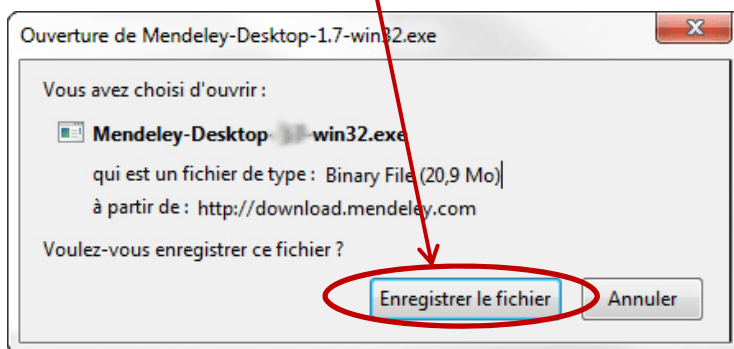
Ouverture de Mendeley-Desktop-1.7-win32.exe

Vous avez choisi d'ouvrir :

Mendeley-Desktop-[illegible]-win32.exe

qui est un fichier de type : Binary File (20,9 Mo)

à partir de : http://download.mendeley.com

Voulez-vous enregistrer ce fichier ?

Enregistrer le fichier

Annuler